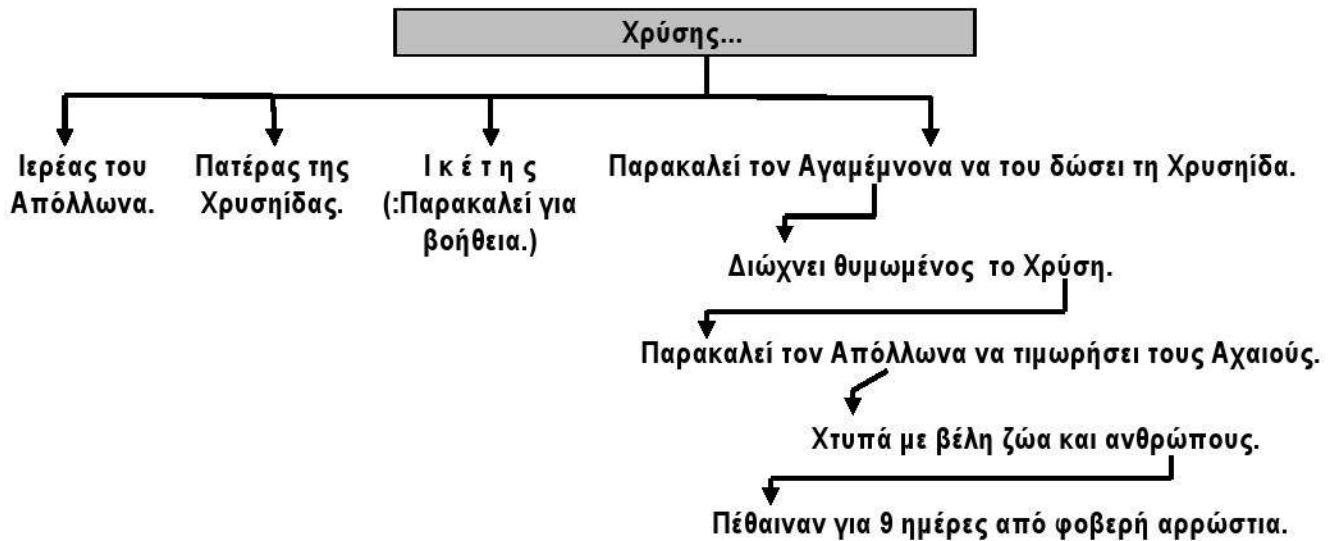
Χρύσης...

Ιερέας του Απόλλωνα.

Πατέρας της Χρυσηίδας.

Ι κ έ τ η ς (:Παρακαλεί για βοήθεια.)

Παρακαλεί τον Αγαμέμνονα να του δώσει τη Χρυσηίδα.

Διώχνει θυμωμένος το Χρύση.

Παρακαλεί τον Απόλλωνα να τιμωρήσει τους Αχαιούς.

Χτυπά με βέλη ζώα και ανθρώπους.

Πέθαιναν για 9 ημέρες από φοβερή αρρώστια.